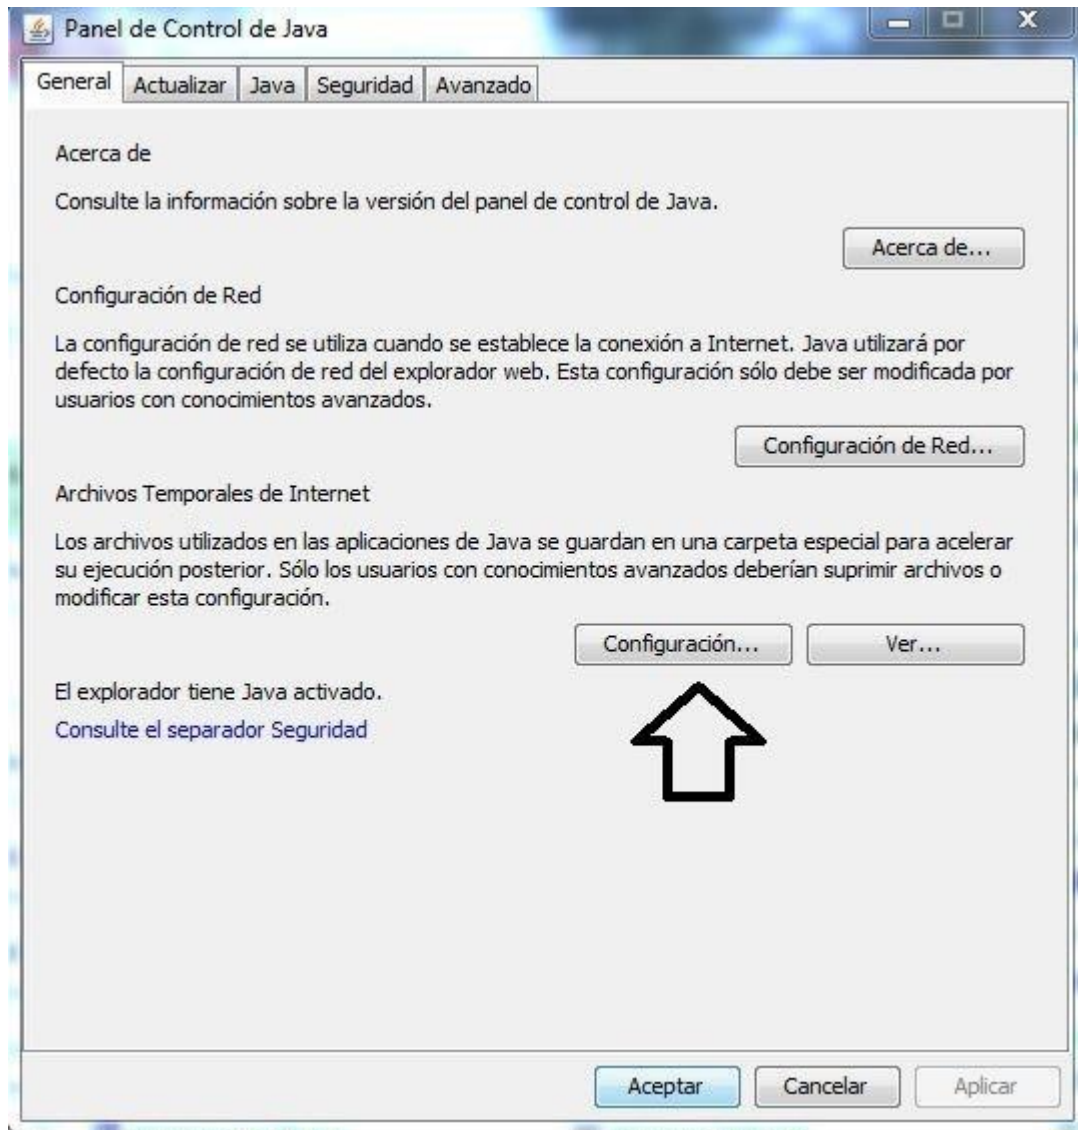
Panel de Control de Java

General | Actualizar | Java | Seguridad | Avanzado

Acerca de

Consulte la información sobre la versión del panel de control de Java.

Acerca de...

Configuración de Red

La configuración de red se utiliza cuando se establece la conexión a Internet. Java utilizará por defecto la configuración de red del explorador web. Esta configuración sólo debe ser modificada por usuarios con conocimientos avanzados.

Configuración de Red...

Archivos Temporales de Internet

Los archivos utilizados en las aplicaciones de Java se guardan en una carpeta especial para acelerar su ejecución posterior. Sólo los usuarios con conocimientos avanzados deberían suprimir archivos o modificar esta configuración.

Configuración... Ver...

El explorador tiene Java activado.

Consulte el separador Seguridad

Aceptar Cancelar Aplicar